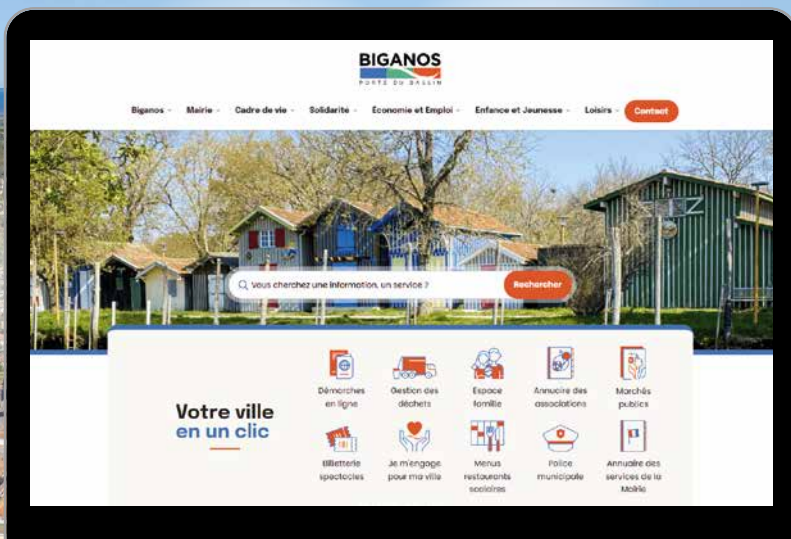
BIGANOS
PORTE DU BASSIN

Biganos Mairie Cadre de vie Solidarité Economie et Emploi Enfance et Jeunesse Loisirs Contact

Vous cherchez une information, un service ? Rechercher

Votre ville en un clic

Démarches en ligne
Gestion des déchets
Espace famille
Annuaire des associations
Marchés publics
Billetterie spectacles
Je m'engage pour ma ville
Menus restaurants scolaires
Police municipale
Annuaire des services de la Mairie